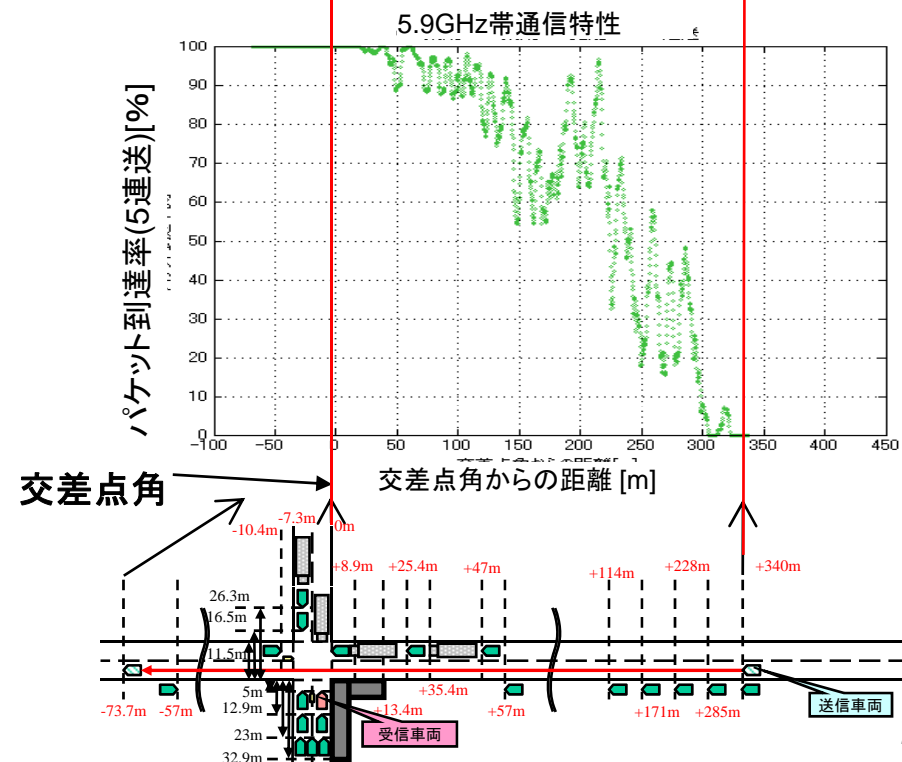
5.9GHz帯通信特性

パケット到達率(5連送)[%]

100
90
80
70
60
50
40
30
20
10
0

−100 −50 0 50 100 150 200 250 300 350 400 450

交差点角からの距離 [m]

交差点角

-10.4m -7.3m 0m
+8.9m +25.4m +47m +114m +228m +340m
26.3m
16.5m
11.5m
5m
12.9m
23m
32.9m
-73.7m -57m
+13.4m +35.4m +57m +171m +285m
受信車両
送信車両